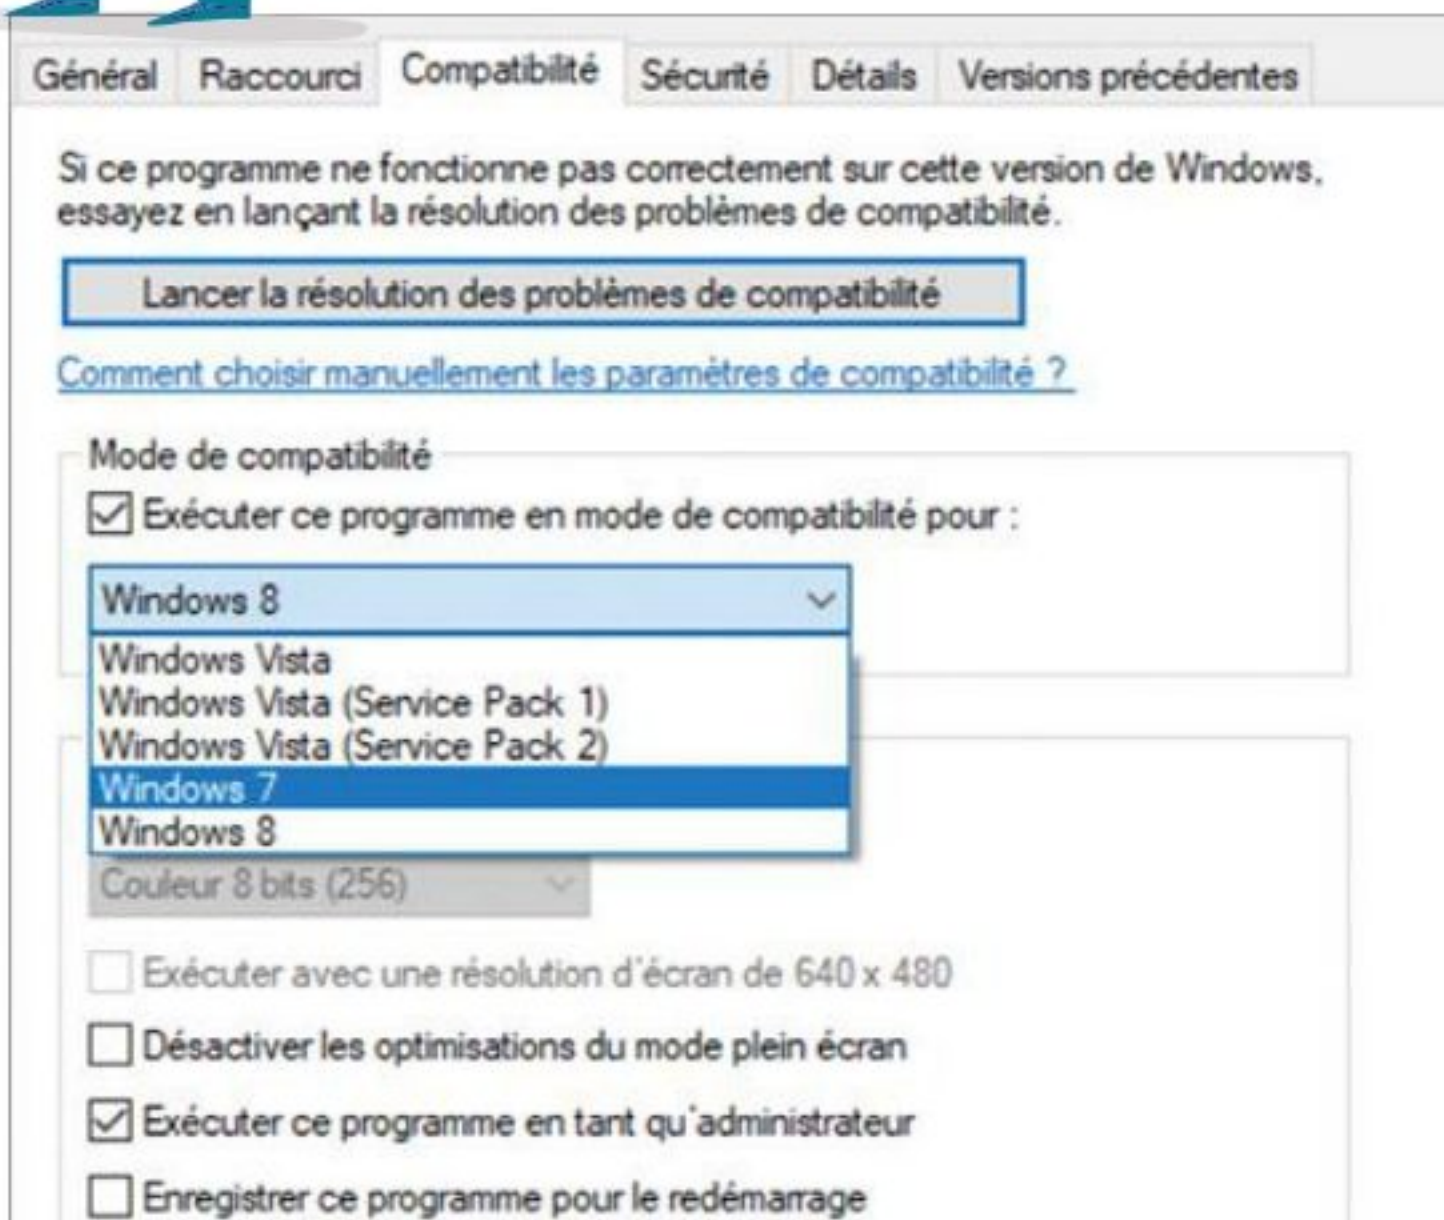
Général Raccourci Compatibilité Sécurité Détails Versions précédentes

Si ce programme ne fonctionne pas correctement sur cette version de Windows, essayez en lançant la résolution des problèmes de compatibilité.

Lancer la résolution des problèmes de compatibilité

Comment choisir manuellement les paramètres de compatibilité ?

Mode de compatibilité

Exécuter ce programme en mode de compatibilité pour :

Windows 8

Windows Vista
Windows Vista (Service Pack 1)
Windows Vista (Service Pack 2)
Windows 7
Windows 8

Couleur 8 bits (256)

Exécuter avec une résolution d'écran de 640 x 480

Désactiver les optimisations du mode plein écran

Exécuter ce programme en tant qu'administrateur

Enregistrer ce programme pour le redémarrage